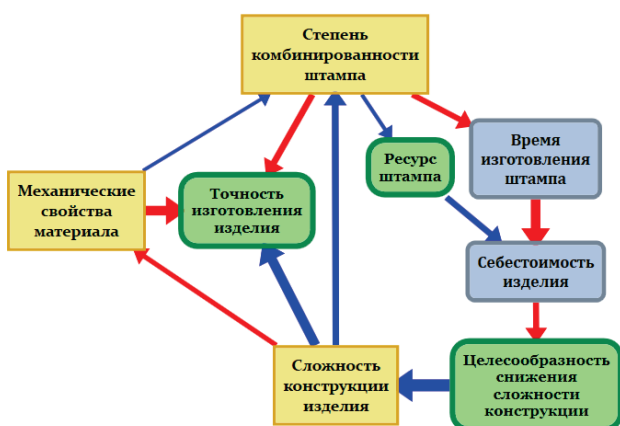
Степень комбинированности штампа

Механические свойства материала

Точность изготовления изделия

Ресурс штампа

Время изготовления штампа

Себестоимость изделия

Сложность конструкции изделия

Целесообразность снижения сложности конструкции